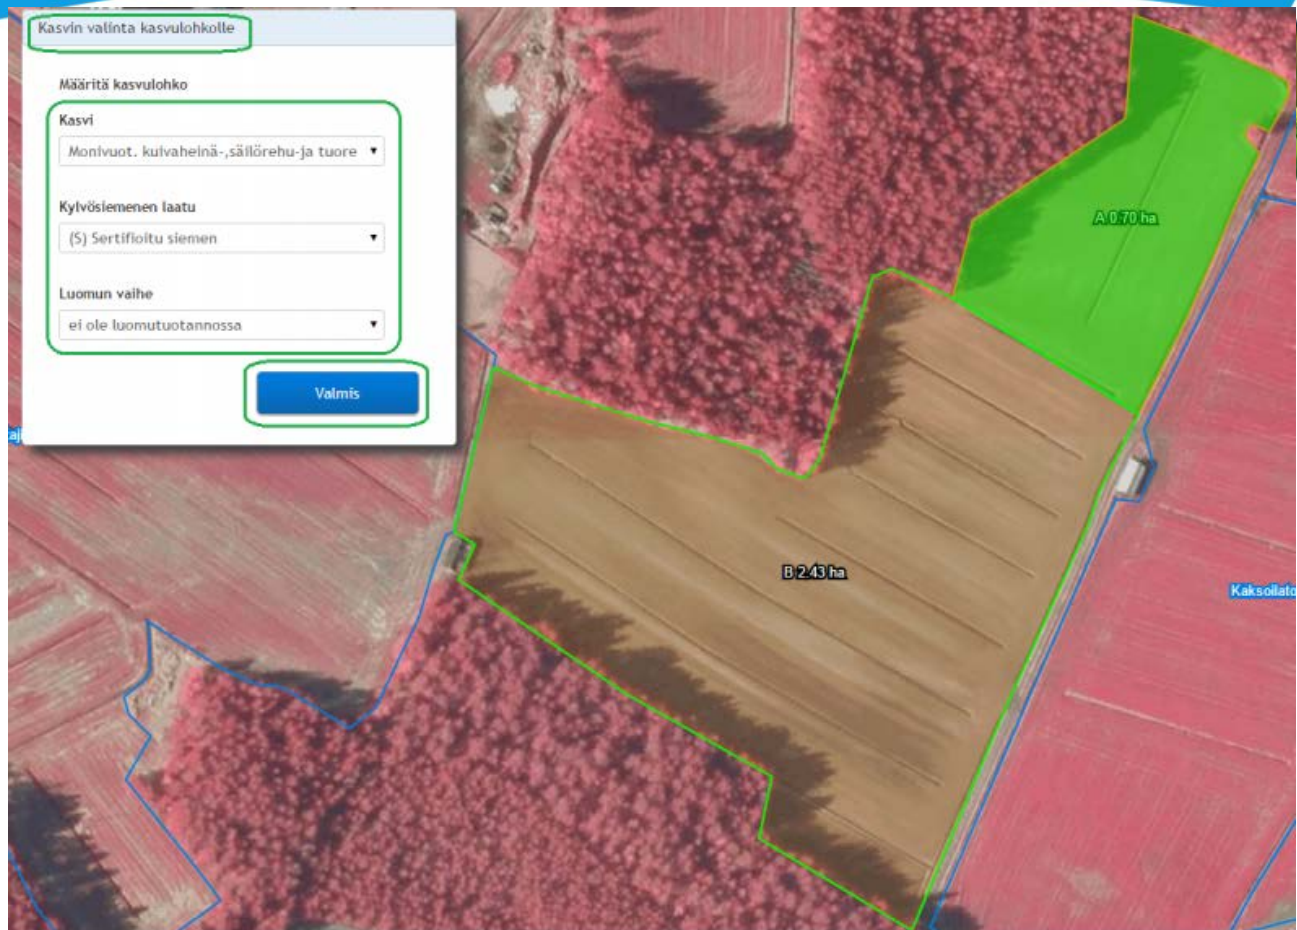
Kasvin valinta kasvulohkolle

Määritä kasvulohko

Kasvi

Monivuot. kuivaheinä-,säilörehu-ja tuore ▾

Kylvösiemenen laatu

(S) Sertifioitu siemen ▾

Luomun vaihe

ei ole luomutuotannossa ▾

Valmis

A 0.70 ha

B 2.43 ha

Kaksoilato

aj